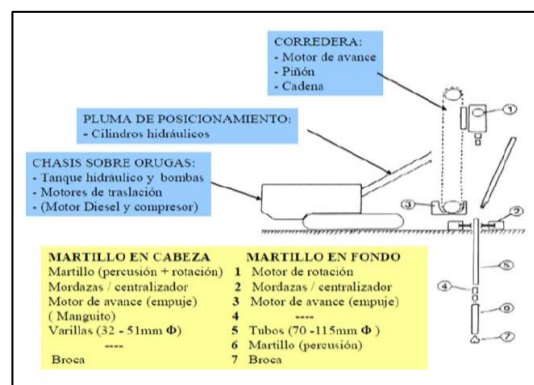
CORREDERA:
- Motor de avance
- Piñón
- Cadena

PLUMA DE POSICIONAMIENTO:
- Cilindros hidráulicos

CHASIS SOBRE ORUGAS:
- Tanque hidráulico y bombas
- Motores de traslación
- (Motor Diesel y compresor)

1
2
3
4
5
6
7

| MARTILLO EN CABEZA | | MARTILLO EN FONDO |
|---|---|---|
| Martillo (percusión + rotación) | 1 | Motor de rotación |
| Mordazas / centralizador | 2 | Mordazas / centralizador |
| Motor de avance (empuje) | 3 | Motor de avance (empuje) |
| ( Manguito) | 4 | ---- |
| Varillas (32 - 51mm $\Phi$) | 5 | Tubos (70 -115mm $\Phi$ ) |
| ---- | 6 | Martillo (percusión) |
| Broca | 7 | Broca |